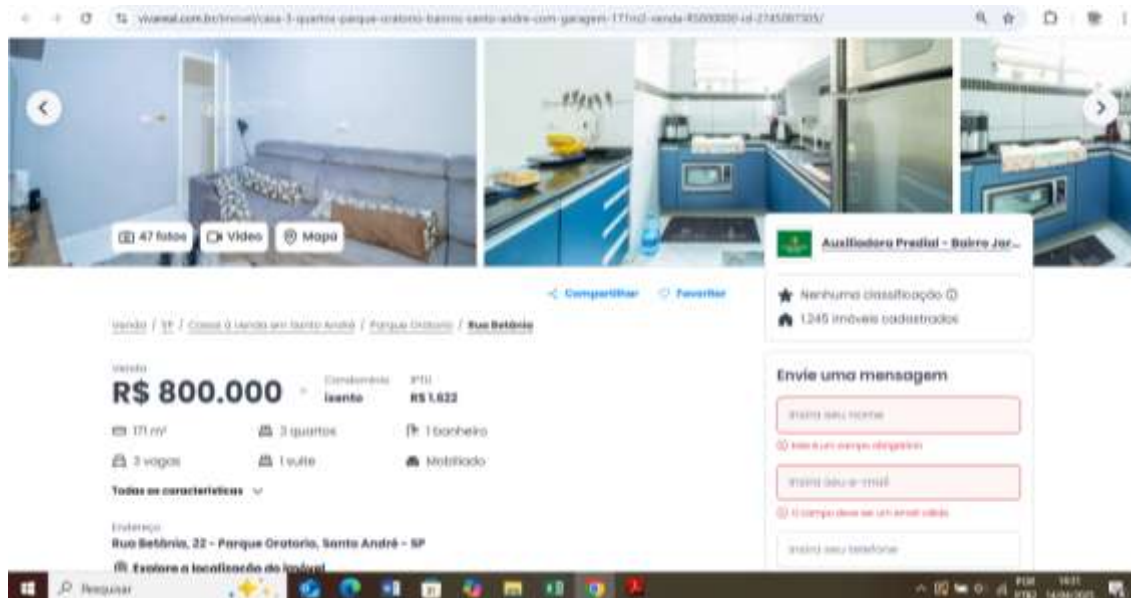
vivareal.com.br/imovel/casa-3-quartos-parque-oratorio-bairros-santo-andre-com-garagem-171m2-venda-RS800000-id-2745087305/

47 fotos
Vídeo
Mapa

Auxiliadora Predial - Bairro Jar...

Compartilhar
Favoritar

Nenhuma classificação
1.245 imóveis cadastrados

Venda / SP / Casas à venda em Santo André / Parque Oratorio / Rua Betânia

Venda
R$ 800.000
Condomínio
isento
IPTU
R$ 1.622

171 m²
3 quartos
1 banheiro
3 vagas
1 suíte
Mobiliado

Todas as características

Endereço
Rua Betânia, 22 - Parque Oratorio, Santo André - SP

Explore a localização do imóvel

Envie uma mensagem
Insira seu nome
Este é um campo obrigatório
Insira seu e-mail
O campo deve ser um email válido
Insira seu telefone

Pesquisar
POR
PTB2